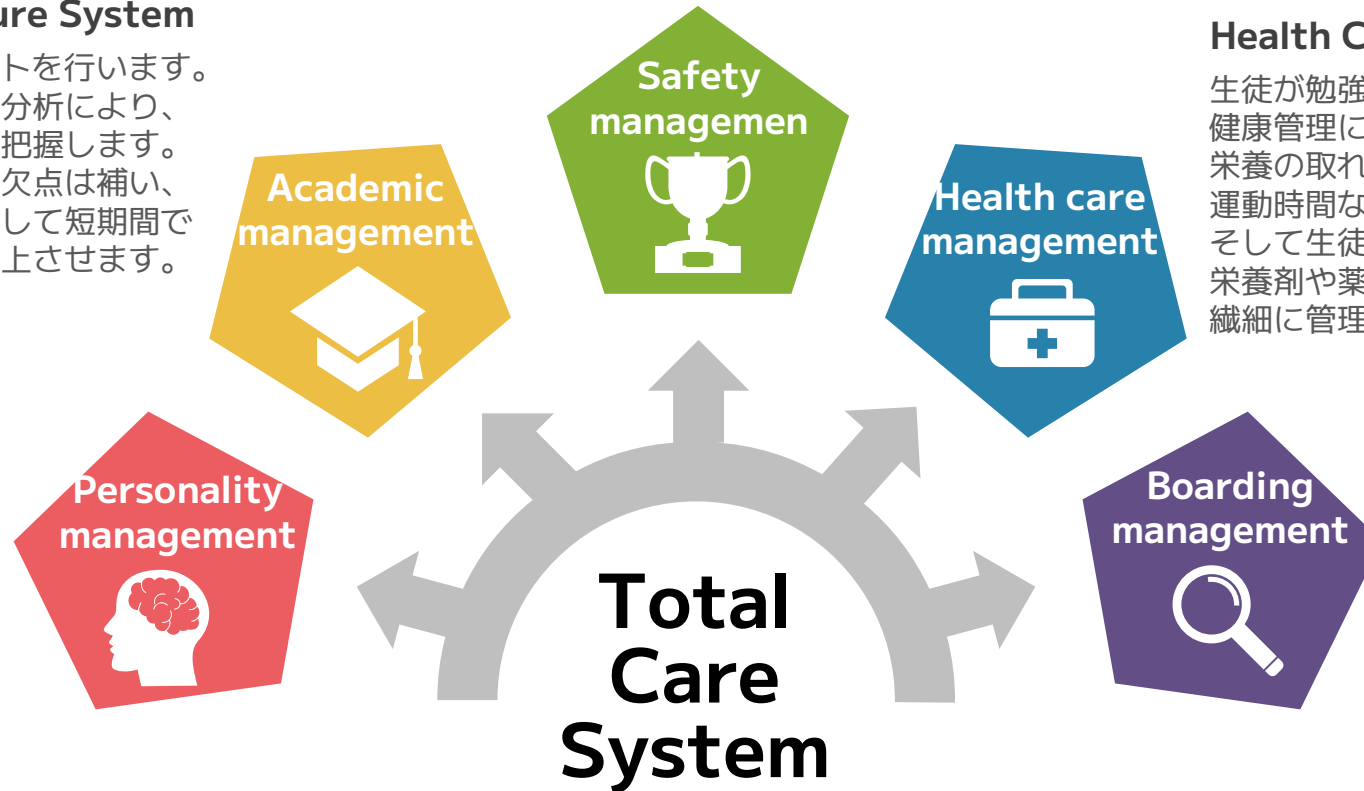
ure System

トを行います。
分析により、
把握します。
欠点は補い、
して短期間で
上させます。

Safety managemen

Academic management

Health care management

Health C

生徒が勉強
健康管理に
栄養の取れ
運動時間な
そして生徒
栄養剤や薬
繊細に管理

Personality management

Boarding management

Total Care System